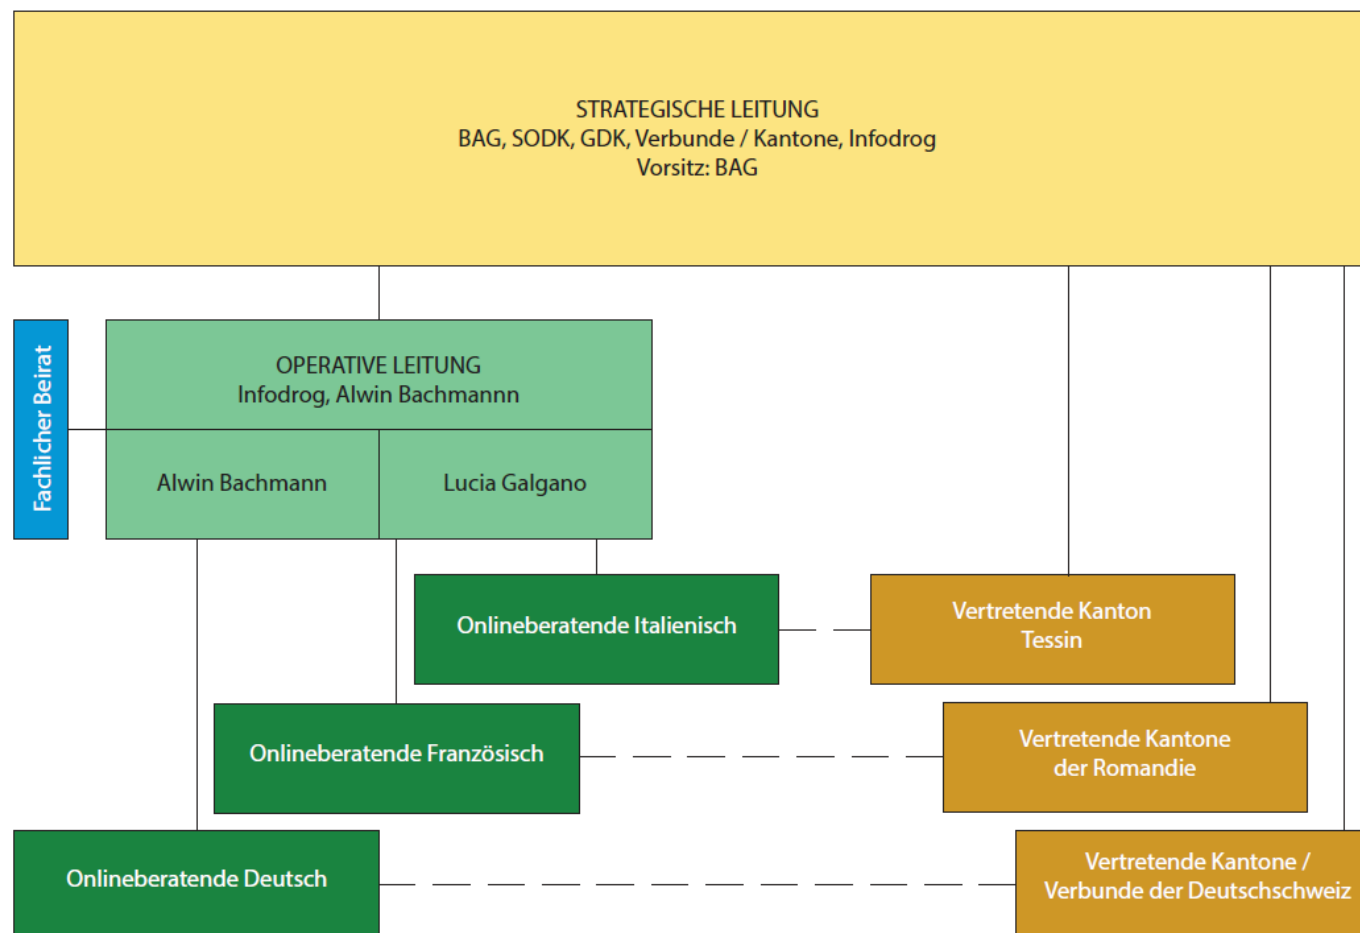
STRATEGISCHE LEITUNG
BAG, SODK, GDK, Verbunde / Kantone, Infodrog
Vorsitz: BAG

Fachlicher Beirat

OPERATIVE LEITUNG
Infodrog, Alwin Bachmannn

Alwin Bachmann

Lucia Galgano

Onlineberatende Italienisch

Vertretende Kanton Tessin

Onlineberatende Französisch

Vertretende Kantone der Romandie

Onlineberatende Deutsch

Vertretende Kantone / Verbunde der Deutschschweiz